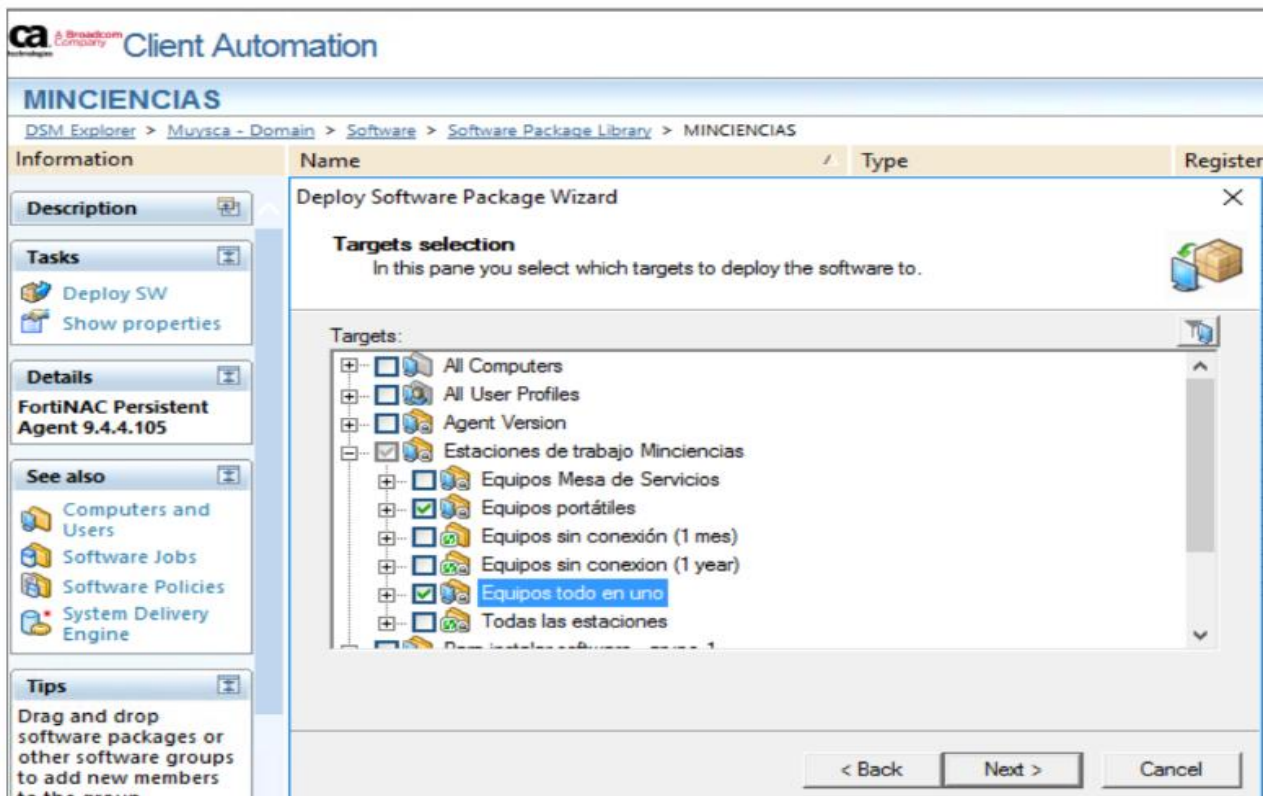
ca technologies A Broadcom Company Client Automation

MINCIENCIAS

DSM Explorer > Muysca - Domain > Software > Software Package Library > MINCIENCIAS

Information

Name

Type

Register

Description

Tasks

Deploy SW

Show properties

Details

FortiNAC Persistent Agent 9.4.4.105

See also

Computers and Users

Software Jobs

Software Policies

System Delivery Engine

Tips

Drag and drop software packages or other software groups to add new members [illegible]

Deploy Software Package Wizard

Targets selection

In this pane you select which targets to deploy the software to.

Targets:

All Computers

All User Profiles

Agent Version

Estaciones de trabajo Minciencias

Equipos Mesa de Servicios

Equipos portátiles

Equipos sin conexión (1 mes)

Equipos sin conexion (1 year)

Equipos todo en uno

Todas las estaciones

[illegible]

< Back

Next >

Cancel